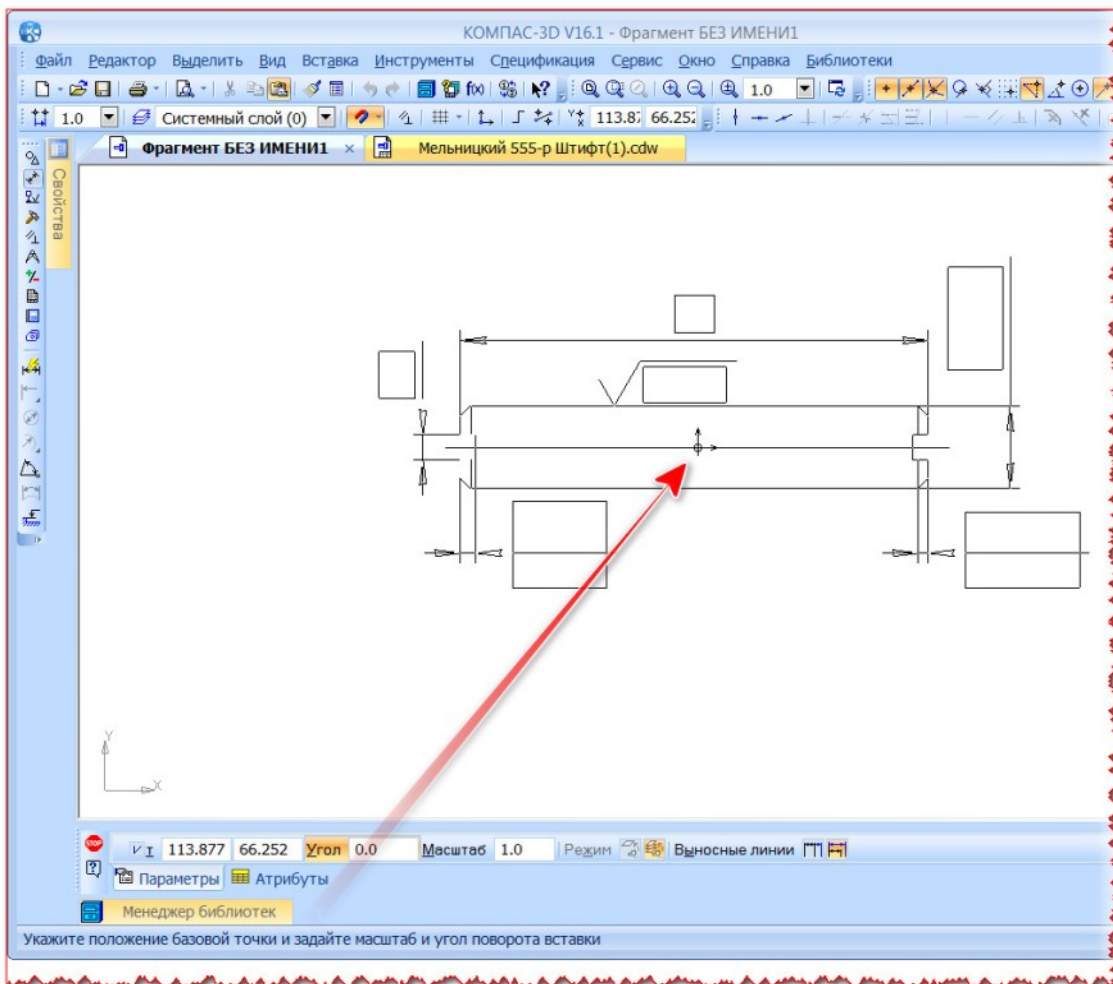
КОМПАС-3D V16.1 - Фрагмент БЕЗ ИМЕНИ1

Файл Редактор Выделить Вид Вставка Инструменты Спецификация Сервис Окно Справка Библиотеки

1.0

1.0 Системный слой (0) 113.87 66.252

Свойства

Фрагмент БЕЗ ИМЕНИ1 × Мельницкий 555-р Штифт(1).cdw

Y

X

113.877 66.252 Угол 0.0 Масштаб 1.0 Режим Выносные линии

Параметры Атрибуты

Менеджер библиотек

Укажите положение базовой точки и задайте масштаб и угол поворота вставки